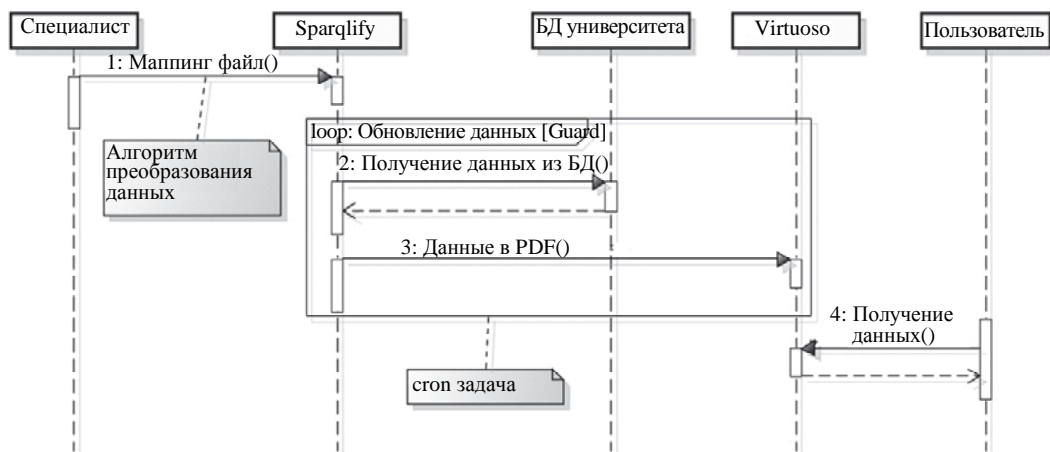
Специалист

Sparqlify

БД университета

Virtuoso

Пользователь

1: Маппинг файл()

Алгоритм преобразования данных

loop: Обновление данных [Guard]

2: Получение данных из БД()

3: Данные в PDF()

4: Получение данных()

cron задача